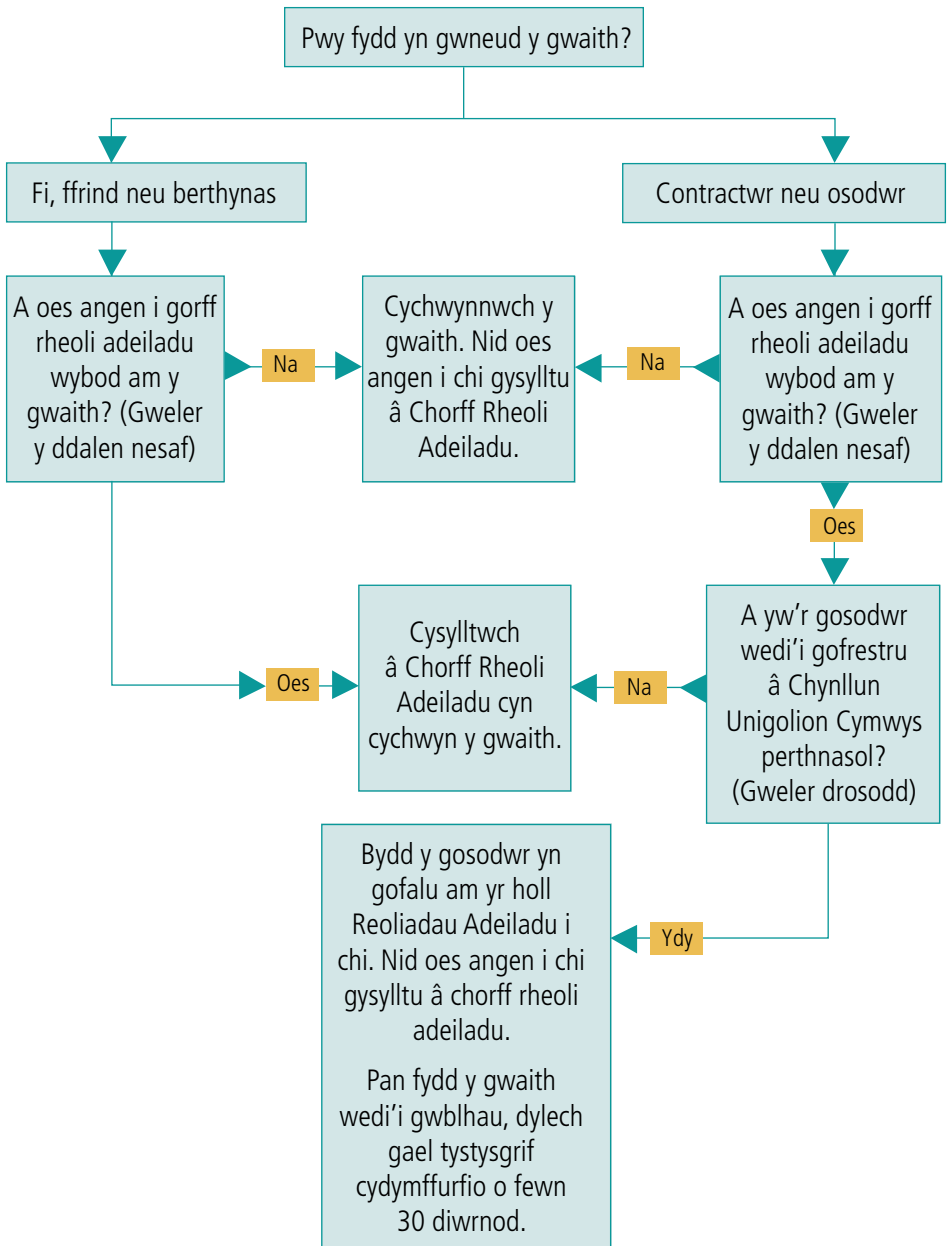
Pwy fydd yn gwneud y gwaith?

Fi, ffrind neu berthynas

Contractwr neu osodwr

A oes angen i gorff rheoli adeiladu wybod am y gwaith? (Gweler y ddalen nesaf)

Na

Cychwynnwch y gwaith. Nid oes angen i chi gysylltu â Chorff Rheoli Adeiladu.

Na

A oes angen i gorff rheoli adeiladu wybod am y gwaith? (Gweler y ddalen nesaf)

Oes

Oes

Cysylltwch â Chorff Rheoli Adeiladu cyn cychwyn y gwaith.

Na

A yw'r gosodwr wedi'i gofrestru â Chynllun Unigolion Cymwys perthnasol? (Gweler drosodd)

Ydy

Bydd y gosodwr yn gofalu am yr holl Reoliadau Adeiladu i chi. Nid oes angen i chi gysylltu â chorff rheoli adeiladu.

Pan fydd y gwaith wedi'i gwblhau, dylech gael tystysgrif cydymffurfio o fewn 30 diwrnod.